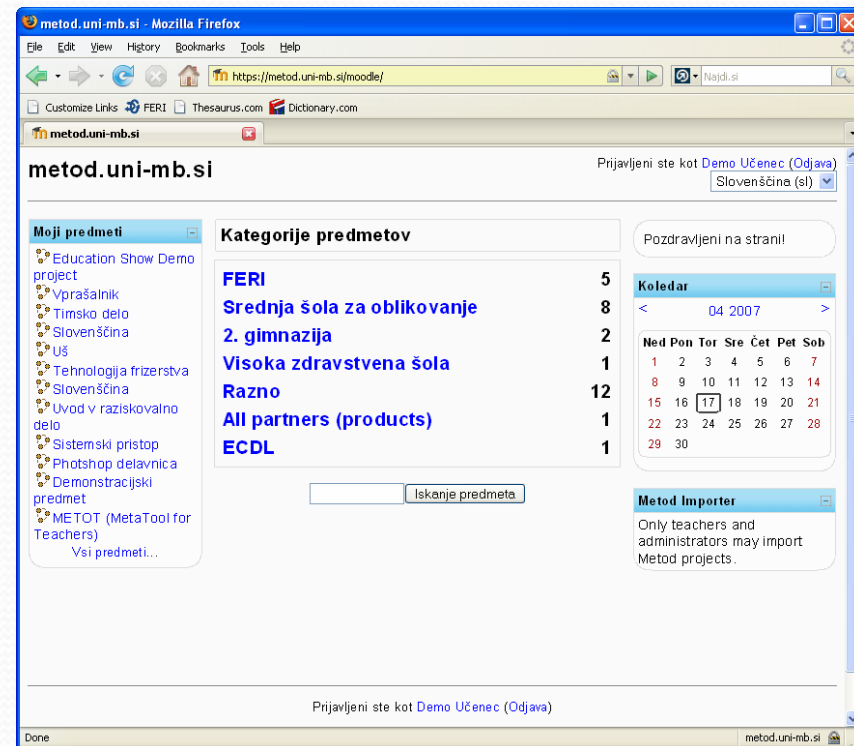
metod.uni-mb.si - Mozilla Firefox

File Edit View History Bookmarks Tools Help

https://metod.uni-mb.si/moodle/

Najdi.si

Customize Links FERI Thesaurus.com Dictionary.com

metod.uni-mb.si

metod.uni-mb.si

Prijavljeni ste kot Demo Učenec (Odjava)

Slovenščina (sl)

Moji predmeti

Education Show Demo project
Vprašalnik
Timsko delo
Slovenščina
Uš
Tehnologija frizerstva
Slovenščina
Uvod v raziskovalno delo
Sistemski pristop
Photshop delavnica
Demonstracijski predmet
METOT (MetaTool for Teachers)
Vsi predmeti...

Kategorije predmetov

| | |
|---|---|
| FERI | 5 |
| Srednja šola za oblikovanje | 8 |
| 2. gimnazija | 2 |
| Visoka zdravstvena šola | 1 |
| Razno | 12 |
| All partners (products) | 1 |
| ECDL | 1 |

Iskanje predmeta

Pozdravljeni na strani!

Koledar

< 04 2007 >

| Ned | Pon | Tor | Sre | Čet | Pet | Sob |
|---|---|---|---|---|---|---|
| 1 | 2 | 3 | 4 | 5 | 6 | 7 |
| 8 | 9 | 10 | 11 | 12 | 13 | 14 |
| 15 | 16 | 17 | 18 | 19 | 20 | 21 |
| 22 | 23 | 24 | 25 | 26 | 27 | 28 |
| 29 | 30 | | | | | |

Metod Importer

Only teachers and administrators may import Metod projects.

Prijavljeni ste kot Demo Učenec (Odjava)

Done

metod.uni-mb.si